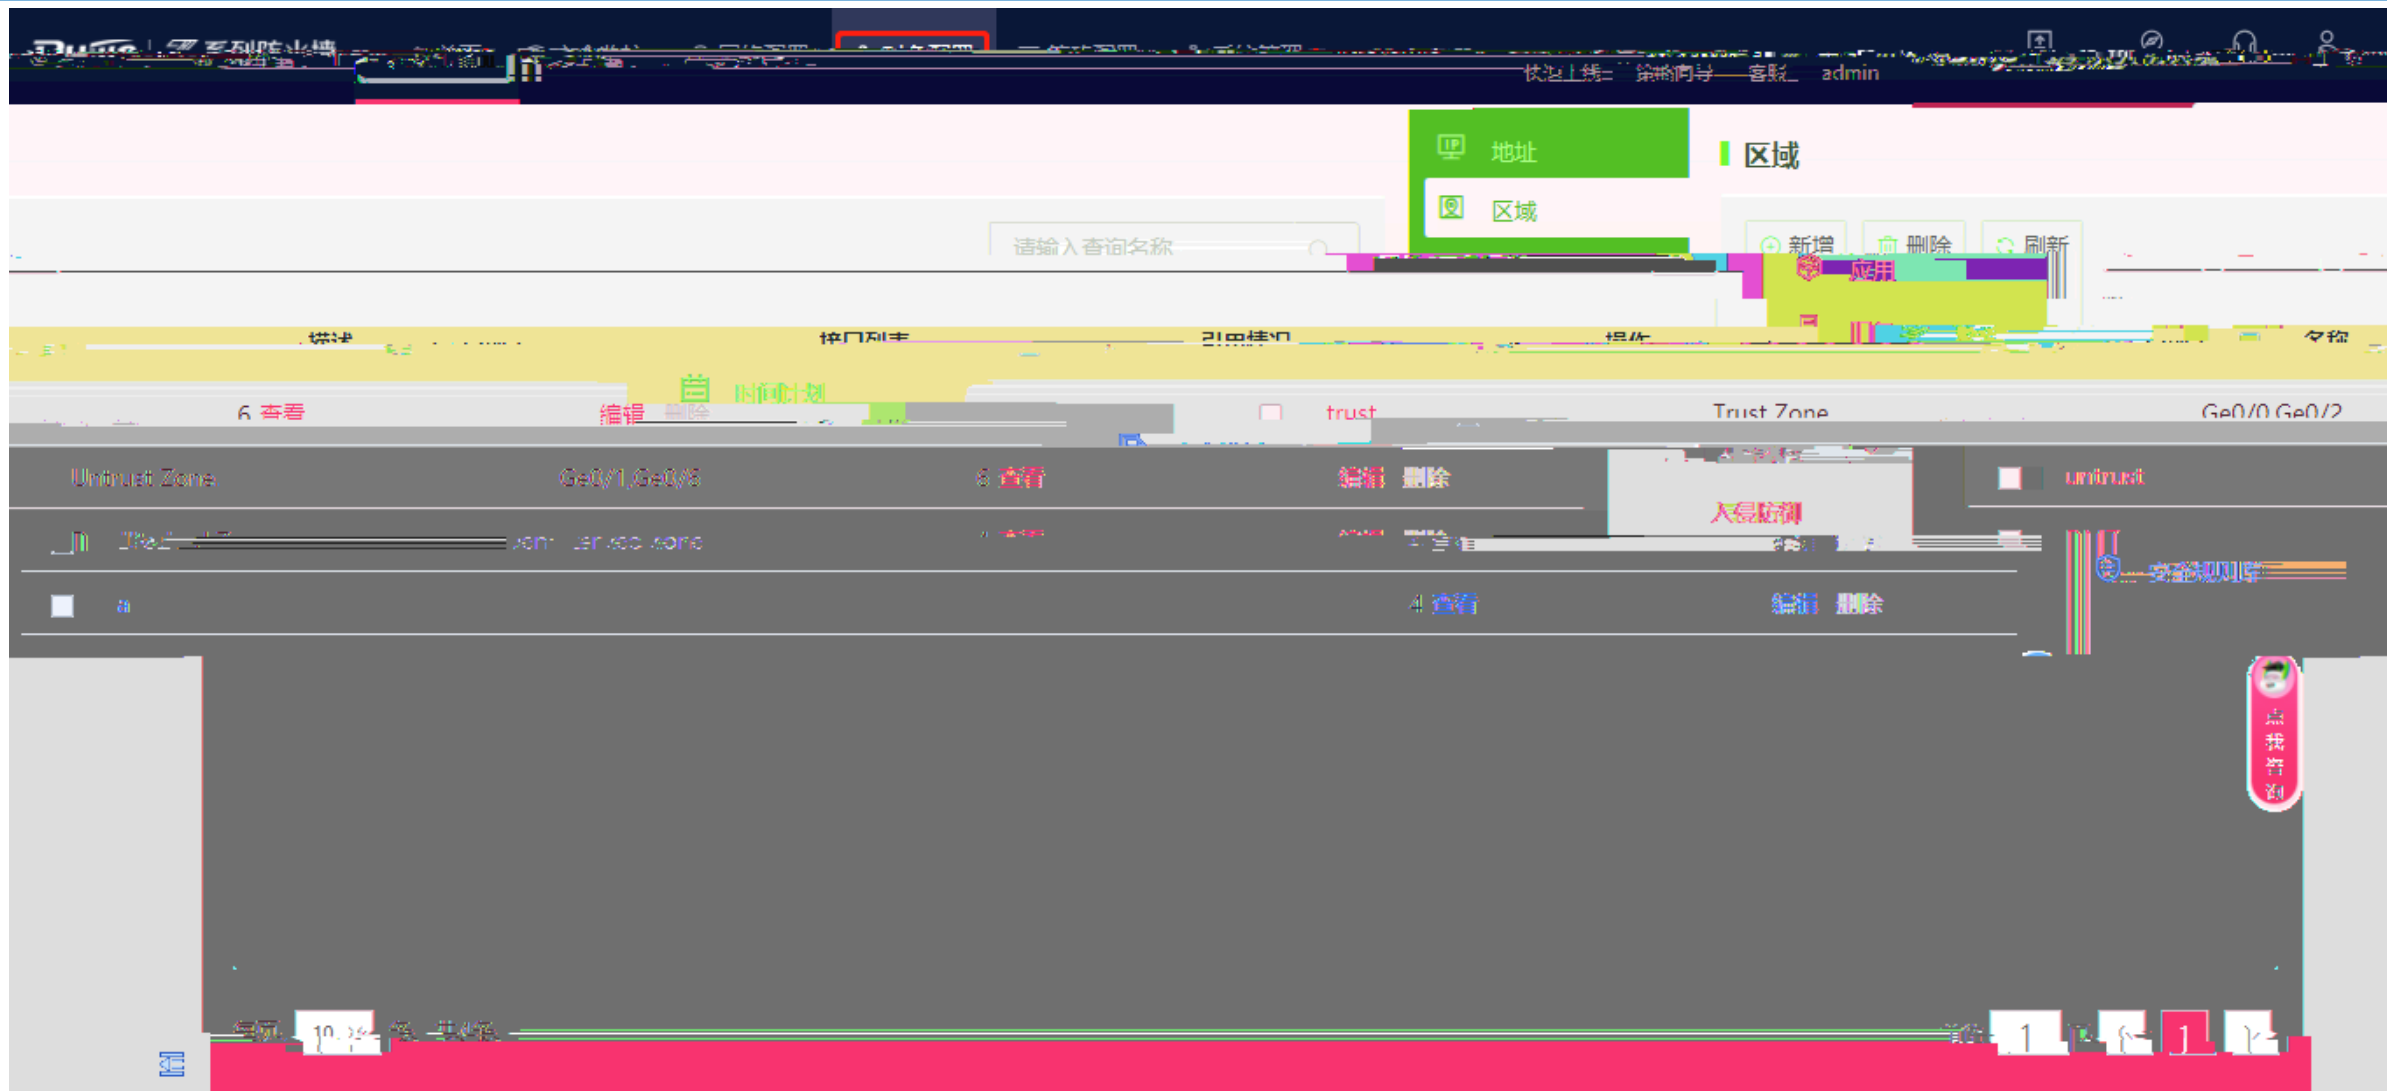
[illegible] 系列防火墙

状态上线 策略向导 客服 admin

地址
区域

区域

请输入查询名称

新增 删除 刷新

应用

描述 接口列表 引用情况 操作 名称

时间计划

6 查看 编辑 删除 trust Trust Zone Ge0/0,Ge0/2

Untrust Zone Ge0/1,Ge0/3 6 查看 编辑 删除 untrust

入侵防御

安全规则库

a 4 查看 编辑 删除

点我咨询

每页 10 条 共4条 前往 1 页 1